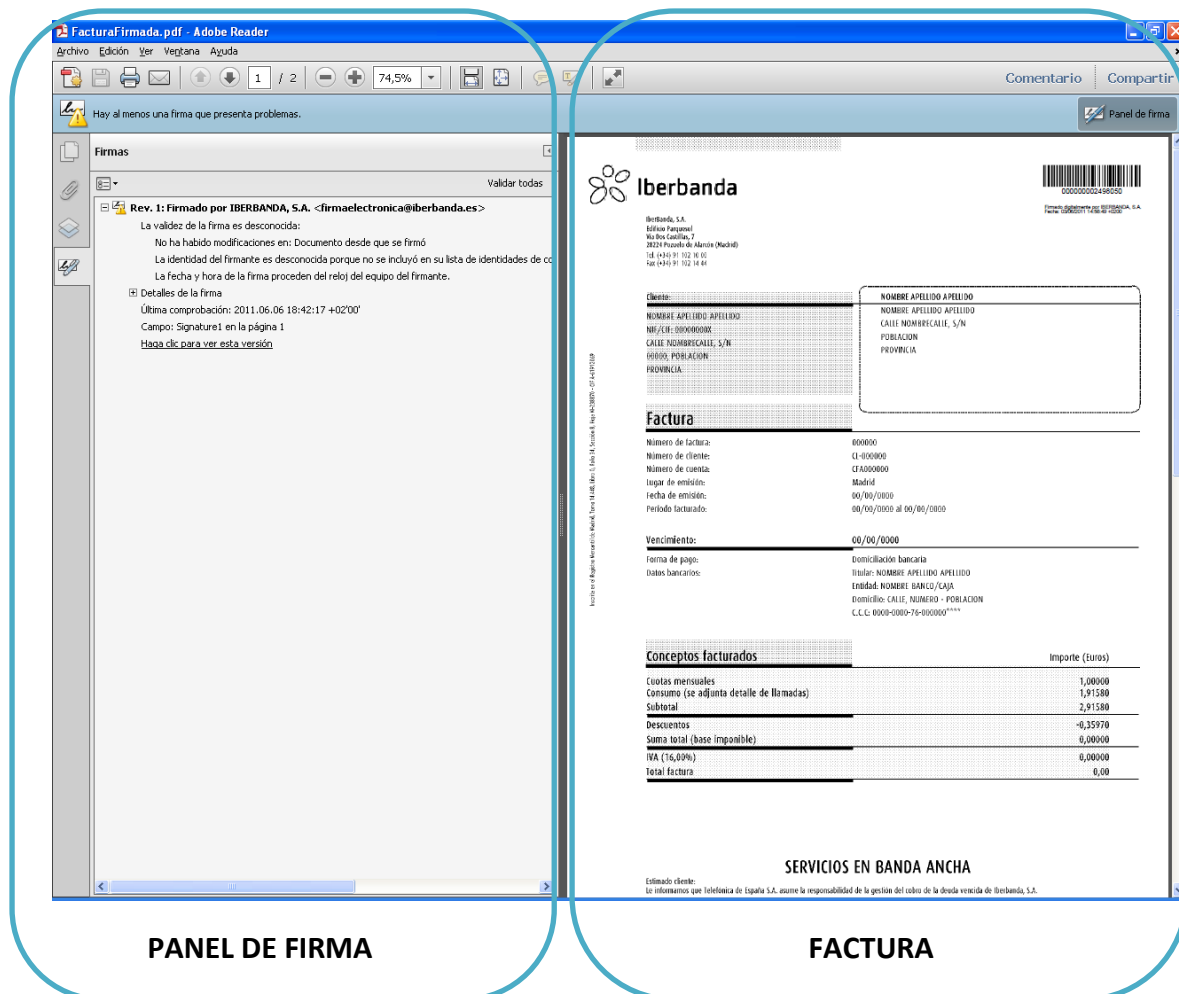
FacturaFirmada.pdf - Adobe Reader

Archivo Edición Ver Ventana Ayuda

1 / 2 74,5%

Comentario Compartir

Hay al menos una firma que presenta problemas.

Panel de firma

Firmas

Validar todas

Rev. 1: Firmado por IBERBANDA, S.A. <firmaelectronica@iberbanda.es>

La validez de la firma es desconocida:

No ha habido modificaciones en: Documento desde que se firmó

La identidad del firmante es desconocida porque no se incluyó en su lista de identidades de co

La fecha y hora de la firma proceden del reloj del equipo del firmante.

Detalles de la firma

Última comprobación: 2011.06.06 18:42:17 +02'00'

Campo: Signature1 en la página 1

Haga clic para ver esta versión

Iberbanda

000000002498050

Firmado digitalmente por IBERBANDA, S.A. Fecha: 03/06/2011 14:56:49 +0200

Iberbanda, S.A.
Edificio Parquesol
Vía Dos Castillas, 7
28224 Pozuelo de Alarcón (Madrid)
Telf. (+34) 91 102 10 00
Fax (+34) 91 102 14 44

Cliente:
NOMBRE APELLIDO APELLIDO
NIF/CIF: 0000000X
CALLE NOMBRECALLE, S/N
00000, POBLACION
PROVINCIA

NOMBRE APELLIDO APELLIDO
NOMBRE APELLIDO APELLIDO
CALLE NOMBRECALLE, S/N
POBLACION
PROVINCIA

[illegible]

Factura

Número de factura: 000000
Número de cliente: CL-000000
Número de cuenta: CFA000000
Lugar de emisión: Madrid
Fecha de emisión: 00/00/0000
Periodo facturado: 00/00/0000 al 00/00/0000

Vencimiento: 00/00/0000

Forma de pago: Domiciliación bancaria
Datos bancarios: Titular: NOMBRE APELLIDO APELLIDO
Entidad: NOMBRE BANCO/CAJA
Domicilio: CALLE, NUMERO - POBLACION
C.C.C: 0000-0000-76-000000****

| Conceptos facturados | Importe (Euros) |
|---|---|
| Cuotas mensuales | 1,00000 |
| Consumo (se adjunta detalle de llamadas) | 1,91580 |
| Subtotal | 2,91580 |
| Descuentos | -0,35970 |
| Suma total (base imponible) | 0,00000 |
| IVA (16,00%) | 0,00000 |
| Total factura | 0,00 |

SERVICIOS EN BANDA ANCHA

Estimado cliente:
Le informamos que Telefónica de España S.A. asume la responsabilidad de la gestión del cobro de la deuda vencida de Iberbanda, S.A.

PANEL DE FIRMA

FACTURA